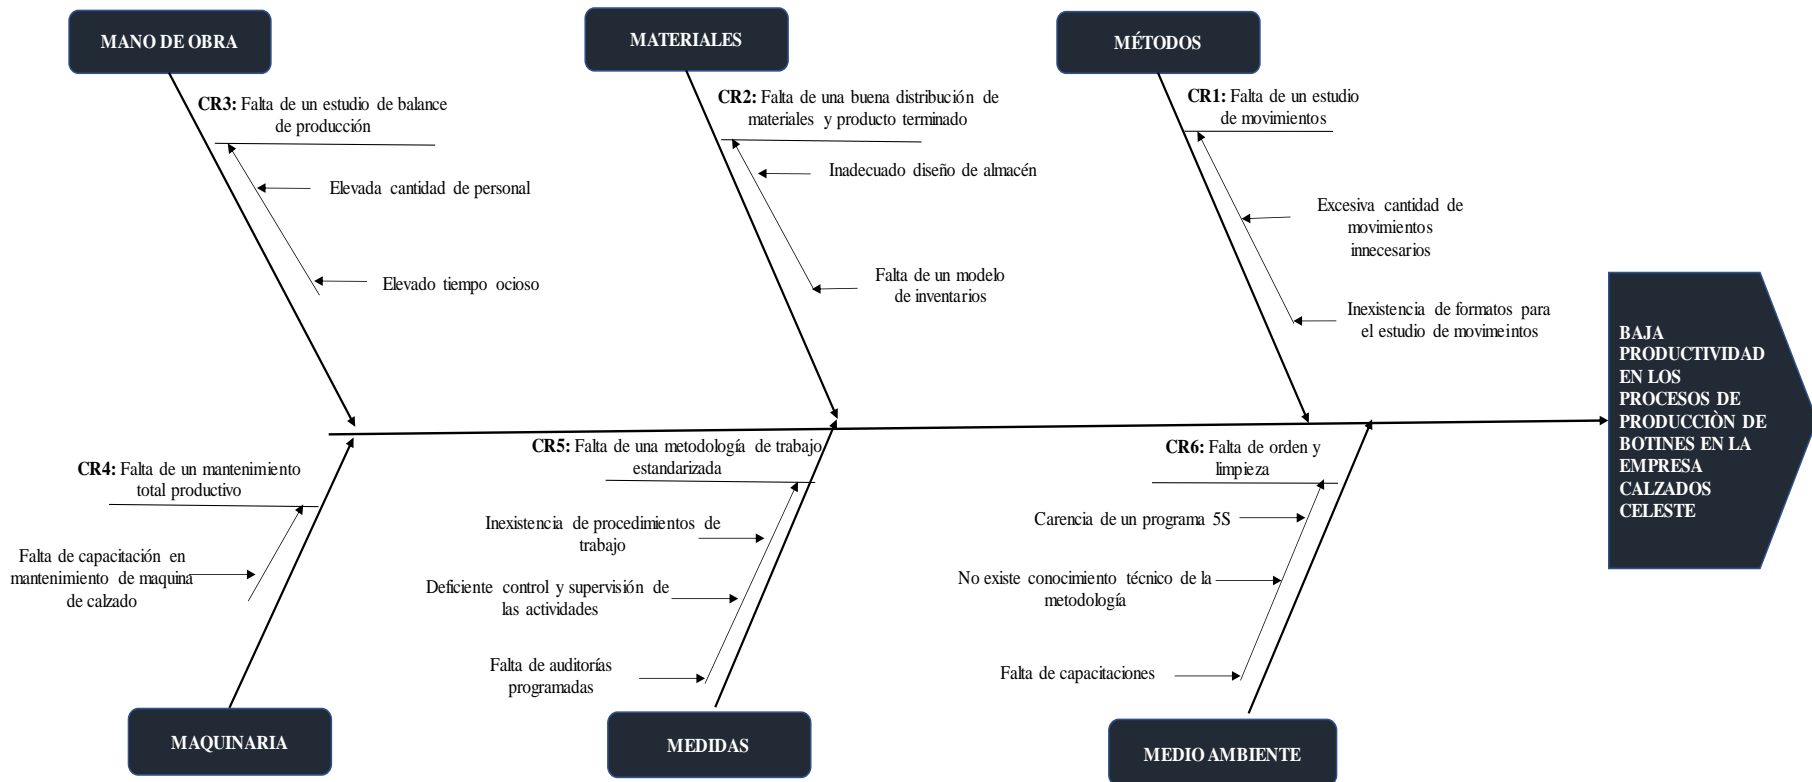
MANO DE OBRA

CR3: Falta de un estudio de balance de producción

Elevada cantidad de personal

Elevado tiempo ocioso

MATERIALES

CR2: Falta de una buena distribución de materiales y producto terminado

Inadecuado diseño de almacén

Falta de un modelo de inventarios

MÉTODOS

CR1: Falta de un estudio de movimientos

Excesiva cantidad de movimientos innecesarios

Inexistencia de formatos para el estudio de movimeintos

BAJA PRODUCTIVIDAD EN LOS PROCESOS DE PRODUCCIÒN DE BOTINES EN LA EMPRESA CALZADOS CELESTE

CR4: Falta de un mantenimiento total productivo

Falta de capacitación en mantenimiento de maquina de calzado

MAQUINARIA

CR5: Falta de una metodología de trabajo estandarizada

Inexistencia de procedimientos de trabajo

Deficiente control y supervisión de las actividades

Falta de auditorías programadas

MEDIDAS

CR6: Falta de orden y limpieza

Carencia de un programa 5S

No existe conocimiento técnico de la metodología

Falta de capacitaciones

MEDIO AMBIENTE